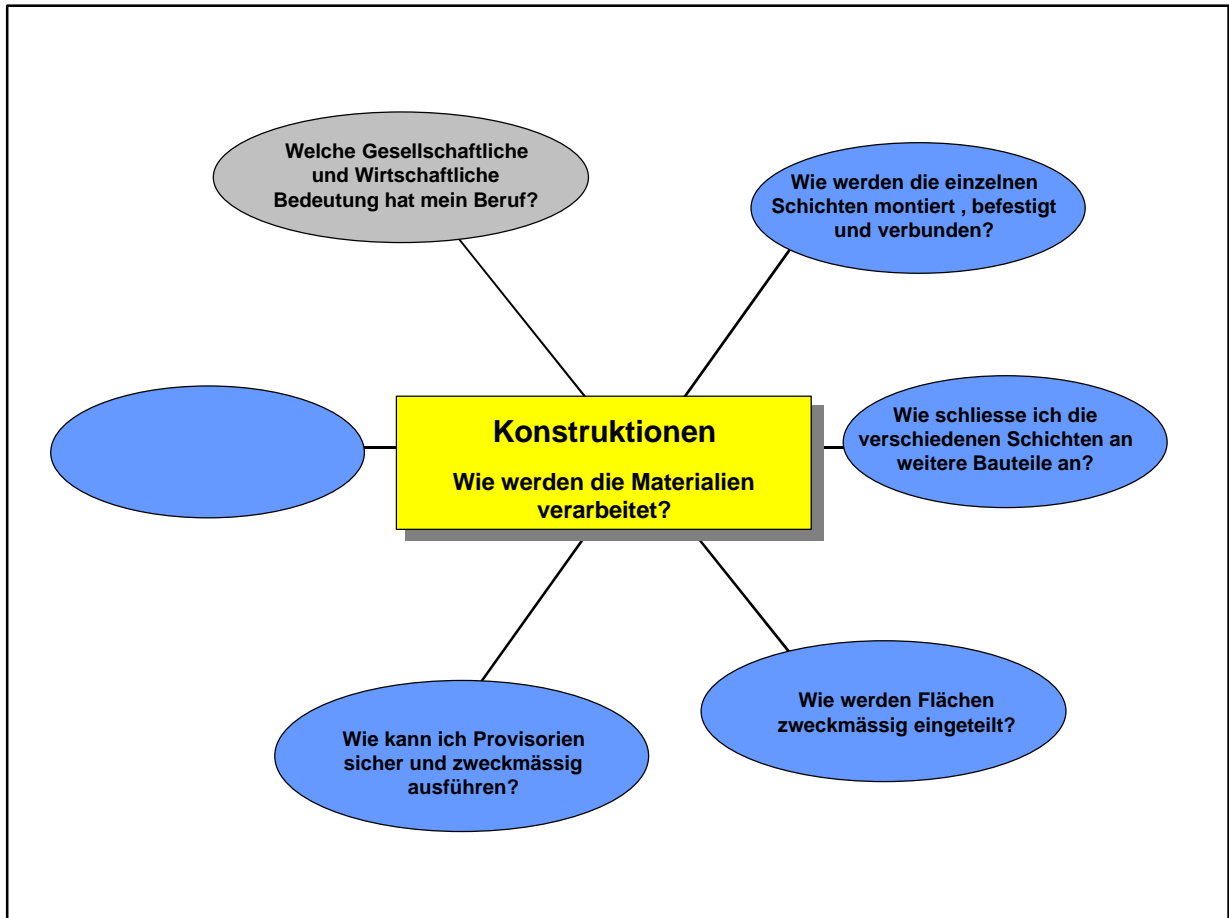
Welche Gesellschaftliche und Wirtschaftliche Bedeutung hat mein Beruf?

Wie werden die einzelnen Schichten montiert , befestigt und verbunden?

Konstruktionen

Wie werden die Materialien verarbeitet?

Wie schliesse ich die verschiedenen Schichten an weitere Bauteile an?

Wie werden Flächen zweckmässig eingeteilt?

Wie kann ich Provisorien sicher und zweckmässig ausführen?